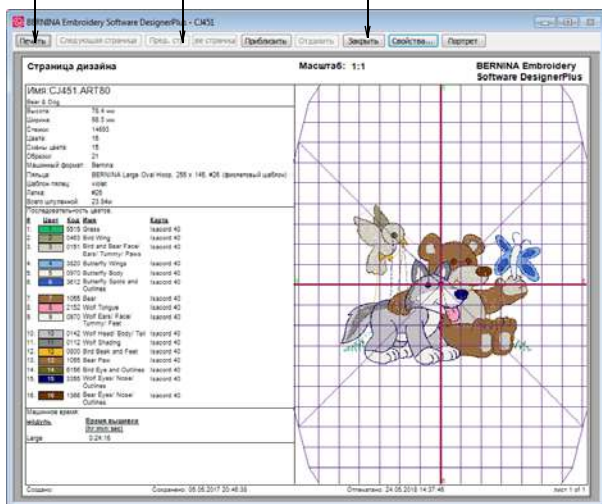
BERNINA Embroidery Software DesignerPlus - CJ451

Печать | Следующая страница | Пред. стр. | ве страницы | Приблизить | Отдалить | Закрыть | Свойства... | Портрет

Страница дизайна

Масштаб: 1:1

BERNINA Embroidery Software DesignerPlus

Имя CJ451.ART80

Bear & Dog

Высота: 78.4 мм
Ширина: 98.3 мм
Стежки: 14693
Цвета: 16
Сойны цвета: 15
Образцы: 21
Машинный формат: Bernina
Пяльцы: BERNINA Large Oval Hoop, 255 x 145, #26 (фиолетовый шаблон)
Шаблон пяльц: violet
Лапка: #26
Всего штурмовой: 23.84м

Последовательность цветов:

| # | Цвет | Код | Имя | Карта |
|---|---|---|---|---|
| 1. | | 5815 | Grass | Isacord 40 |
| 2. | | 0463 | Bird Wing | Isacord 40 |
| 3. | | 0151 | Bird and Bear Face/ Ears/ Tummy/ Paws | Isacord 40 |
| 4. | | 3620 | Butterfly Wings | Isacord 40 |
| 5. | | 0870 | Butterfly Body | Isacord 40 |
| 6. | | 3612 | Butterfly Spots and Outlines | Isacord 40 |
| 7. | | 1055 | Bear | Isacord 40 |
| 8. | | 2152 | Wolf Tongue | Isacord 40 |
| 9. | | 0870 | Wolf Ears/ Face/ Tummy/ Feet | Isacord 40 |
| 10. | | 0142 | Wolf Head/ Body/ Tail | Isacord 40 |
| 11. | | 0112 | Wolf Shading | Isacord 40 |
| 12. | | 0800 | Bird Beak and Feet | Isacord 40 |
| 13. | | 1055 | Bear Paw | Isacord 40 |
| 14. | | 6156 | Bird Eye and Outlines | Isacord 40 |
| 15. | | 3355 | Wolf Eyes/ Nose/ Outlines | Isacord 40 |
| 16. | | 1366 | Bear Eyes/ Nose/ Outlines | Isacord 40 |

Машинное время:

| модуль | Время вышивки (hr:mm:sec) |
|---|---|
| Large | 0:24:16 |

Создано: | Сохранено: 05.06.2017 20:46:38 | Отпечатано: 24.06.2018 14:37:48 | лист 1 of 1